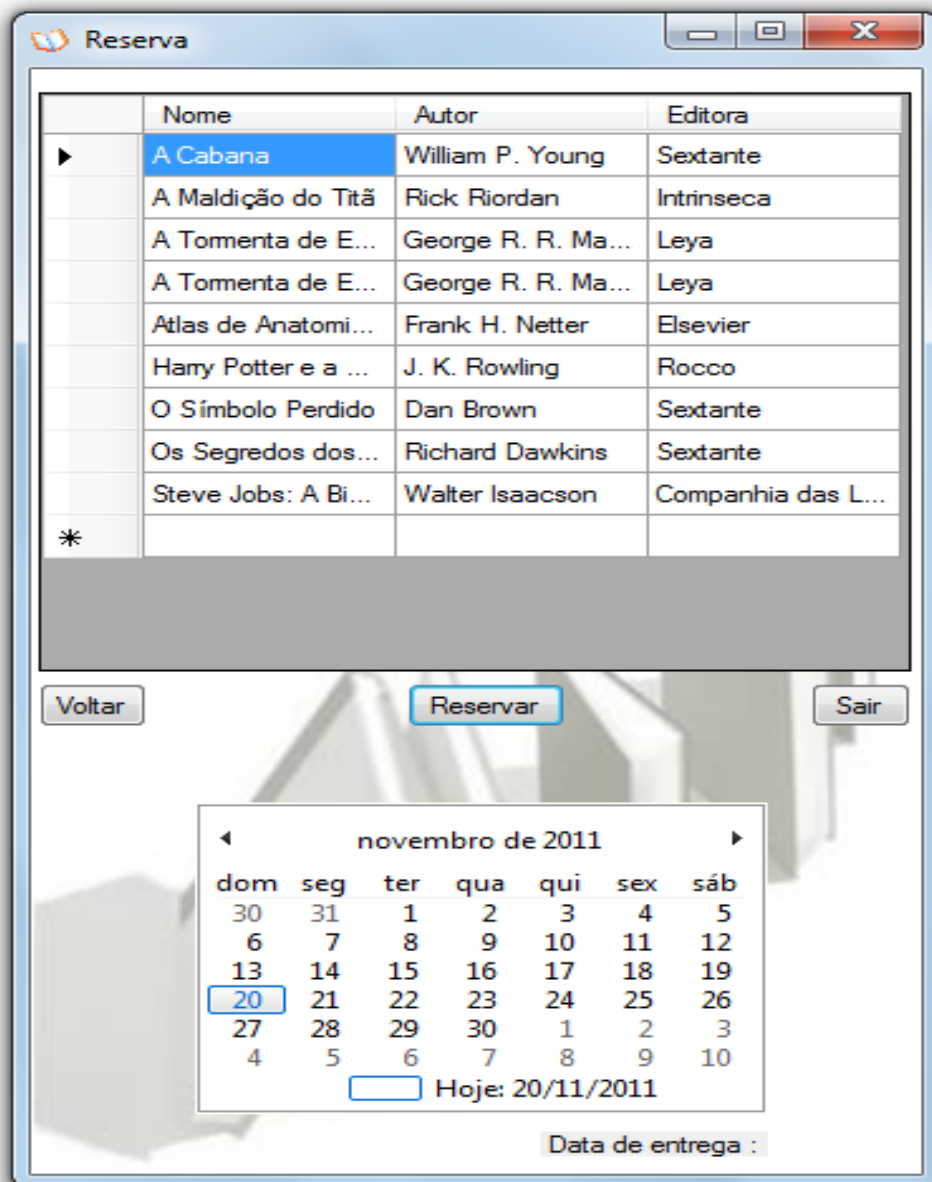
Reserva

| | Nome | Autor | Editora |
|---|---|---|---|
| ▶ | A Cabana | William P. Young | Sextante |
| | A Maldição do Titã | Rick Riordan | Intrinseca |
| | A Tormenta de E... | George R. R. Ma... | Leya |
| | A Tormenta de E... | George R. R. Ma... | Leya |
| | Atlas de Anatomi... | Frank H. Netter | Elsevier |
| | Harry Potter e a ... | J. K. Rowling | Rocco |
| | O Símbolo Perdido | Dan Brown | Sextante |
| | Os Segredos dos... | Richard Dawkins | Sextante |
| | Steve Jobs: A Bi... | Walter Isaacson | Companhia das L... |
| * | | | |

Voltar
Reservar
Sair

novembro de 2011

| dom | seg | ter | qua | qui | sex | sáb |
|---|---|---|---|---|---|---|
| 30 | 31 | 1 | 2 | 3 | 4 | 5 |
| 6 | 7 | 8 | 9 | 10 | 11 | 12 |
| 13 | 14 | 15 | 16 | 17 | 18 | 19 |
| 20 | 21 | 22 | 23 | 24 | 25 | 26 |
| 27 | 28 | 29 | 30 | 1 | 2 | 3 |
| 4 | 5 | 6 | 7 | 8 | 9 | 10 |

Hoje: 20/11/2011

Data de entrega :